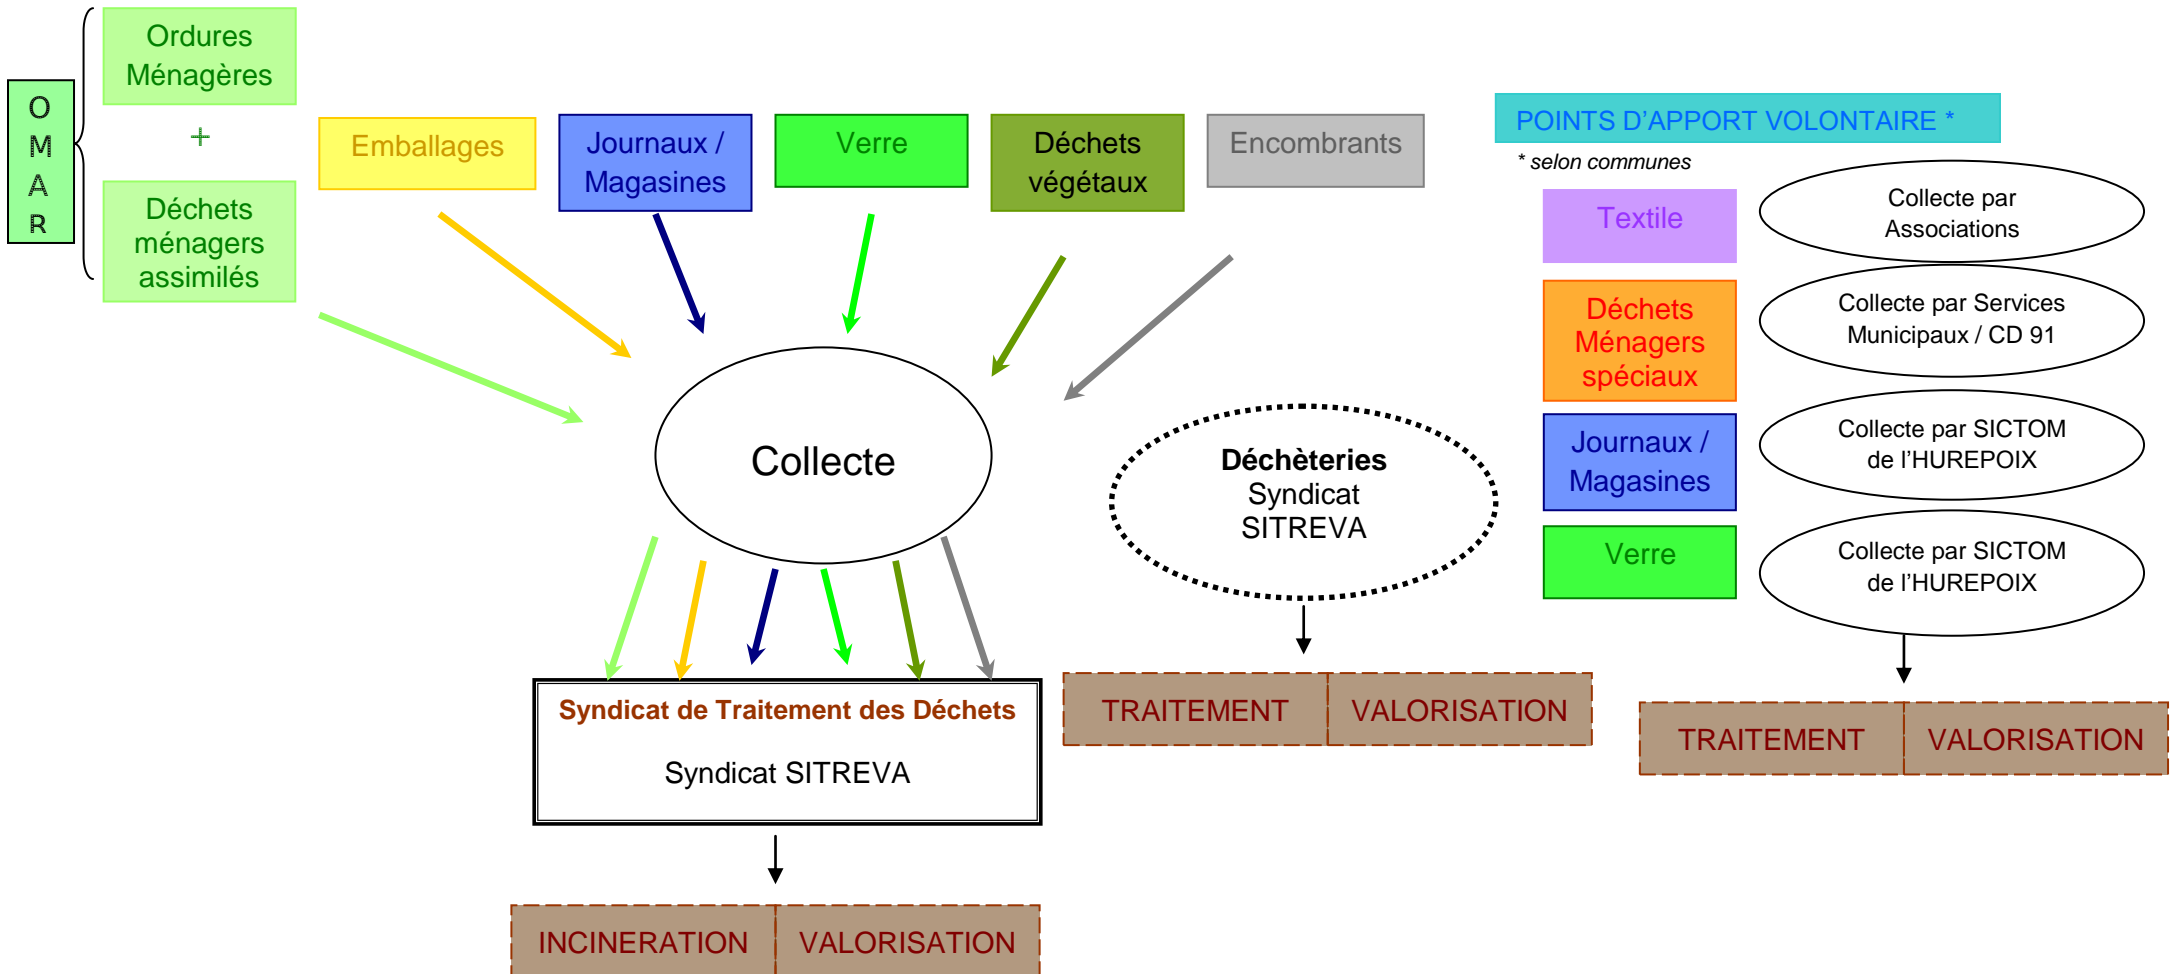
OMAR

Ordures Ménagères

+

Déchets ménagers assimilés

Emballages

Journaux / Magasines

Verre

Déchets végétaux

Encombrants

POINTS D'APPORT VOLONTAIRE *

* selon communes

Textile

Collecte par Associations

Déchets Ménagers spéciaux

Collecte par Services Municipaux / CD 91

Journaux / Magasines

Collecte par SICTOM de l'HUREPOIX

Verre

Collecte par SICTOM de l'HUREPOIX

Collecte

Déchèteries
Syndicat
SITREVA

TRAITEMENT | VALORISATION

TRAITEMENT | VALORISATION

Syndicat de Traitement des Déchets

Syndicat SITREVA

INCINERATION | VALORISATION